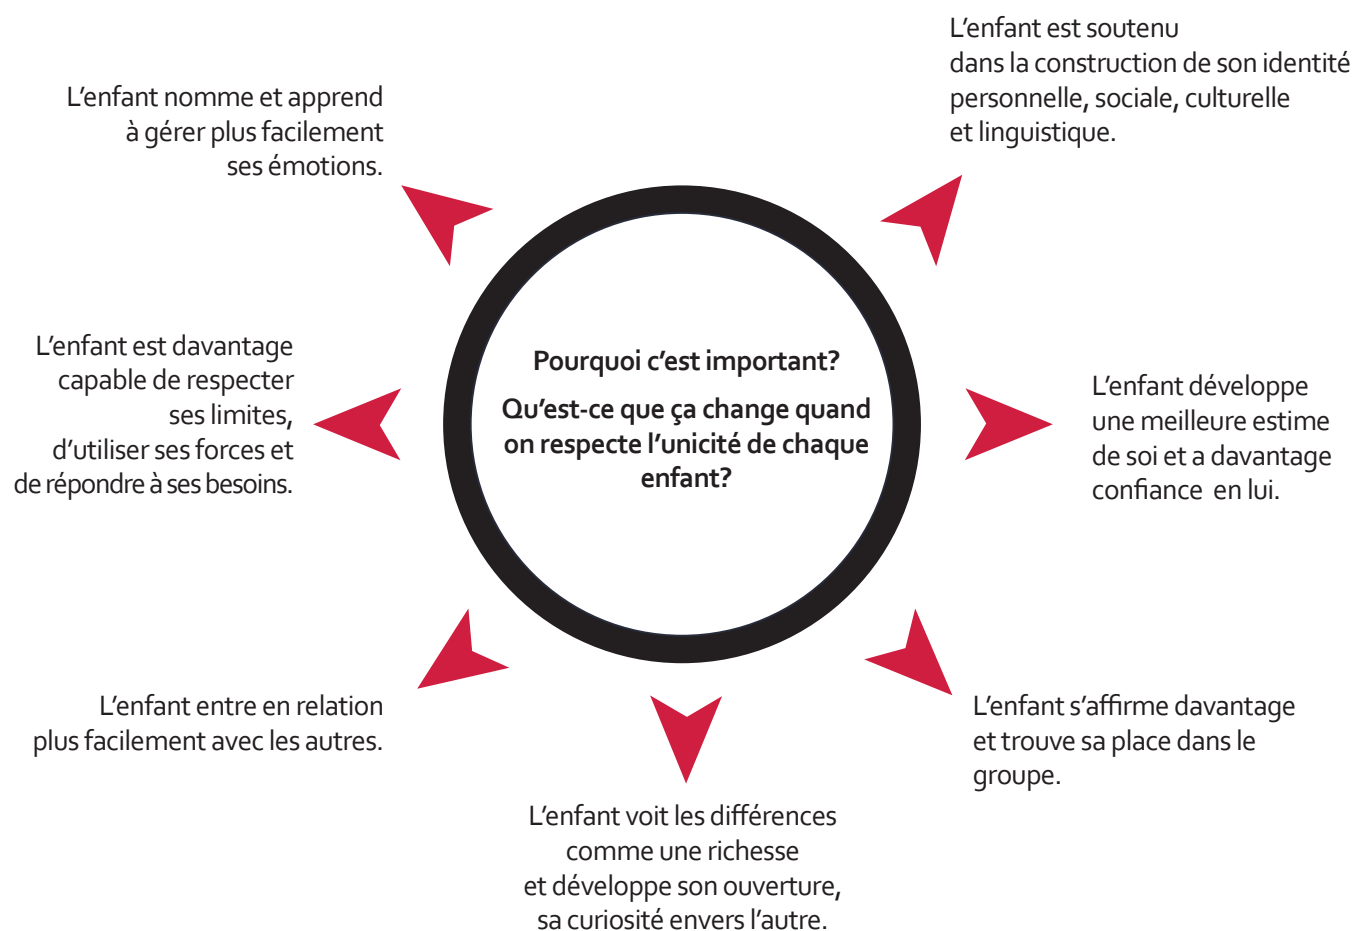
Pourquoi c'est important?

Qu'est-ce que ça change quand on respecte l'unicité de chaque enfant?

L'enfant est soutenu dans la construction de son identité personnelle, sociale, culturelle et linguistique.

L'enfant développe une meilleure estime de soi et a davantage confiance en lui.

L'enfant s'affirme davantage et trouve sa place dans le groupe.

L'enfant voit les différences comme une richesse et développe son ouverture, sa curiosité envers l'autre.

L'enfant entre en relation plus facilement avec les autres.

L'enfant est davantage capable de respecter ses limites, d'utiliser ses forces et de répondre à ses besoins.

L'enfant nomme et apprend à gérer plus facilement ses émotions.